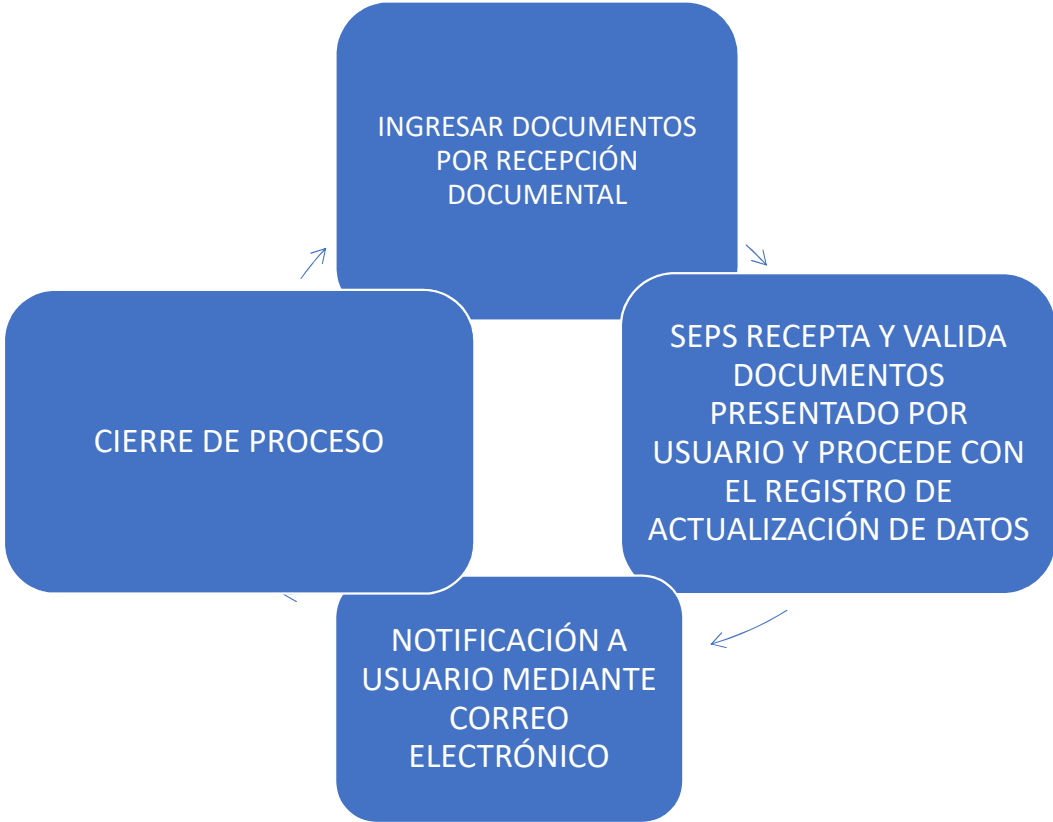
INGRESAR DOCUMENTOS POR RECEPCIÓN DOCUMENTAL

SEPS RECEPTA Y VALIDA DOCUMENTOS PRESENTADO POR USUARIO Y PROCEDE CON EL REGISTRO DE ACTUALIZACIÓN DE DATOS

NOTIFICACIÓN A USUARIO MEDIANTE CORREO ELECTRÓNICO

CIERRE DE PROCESO